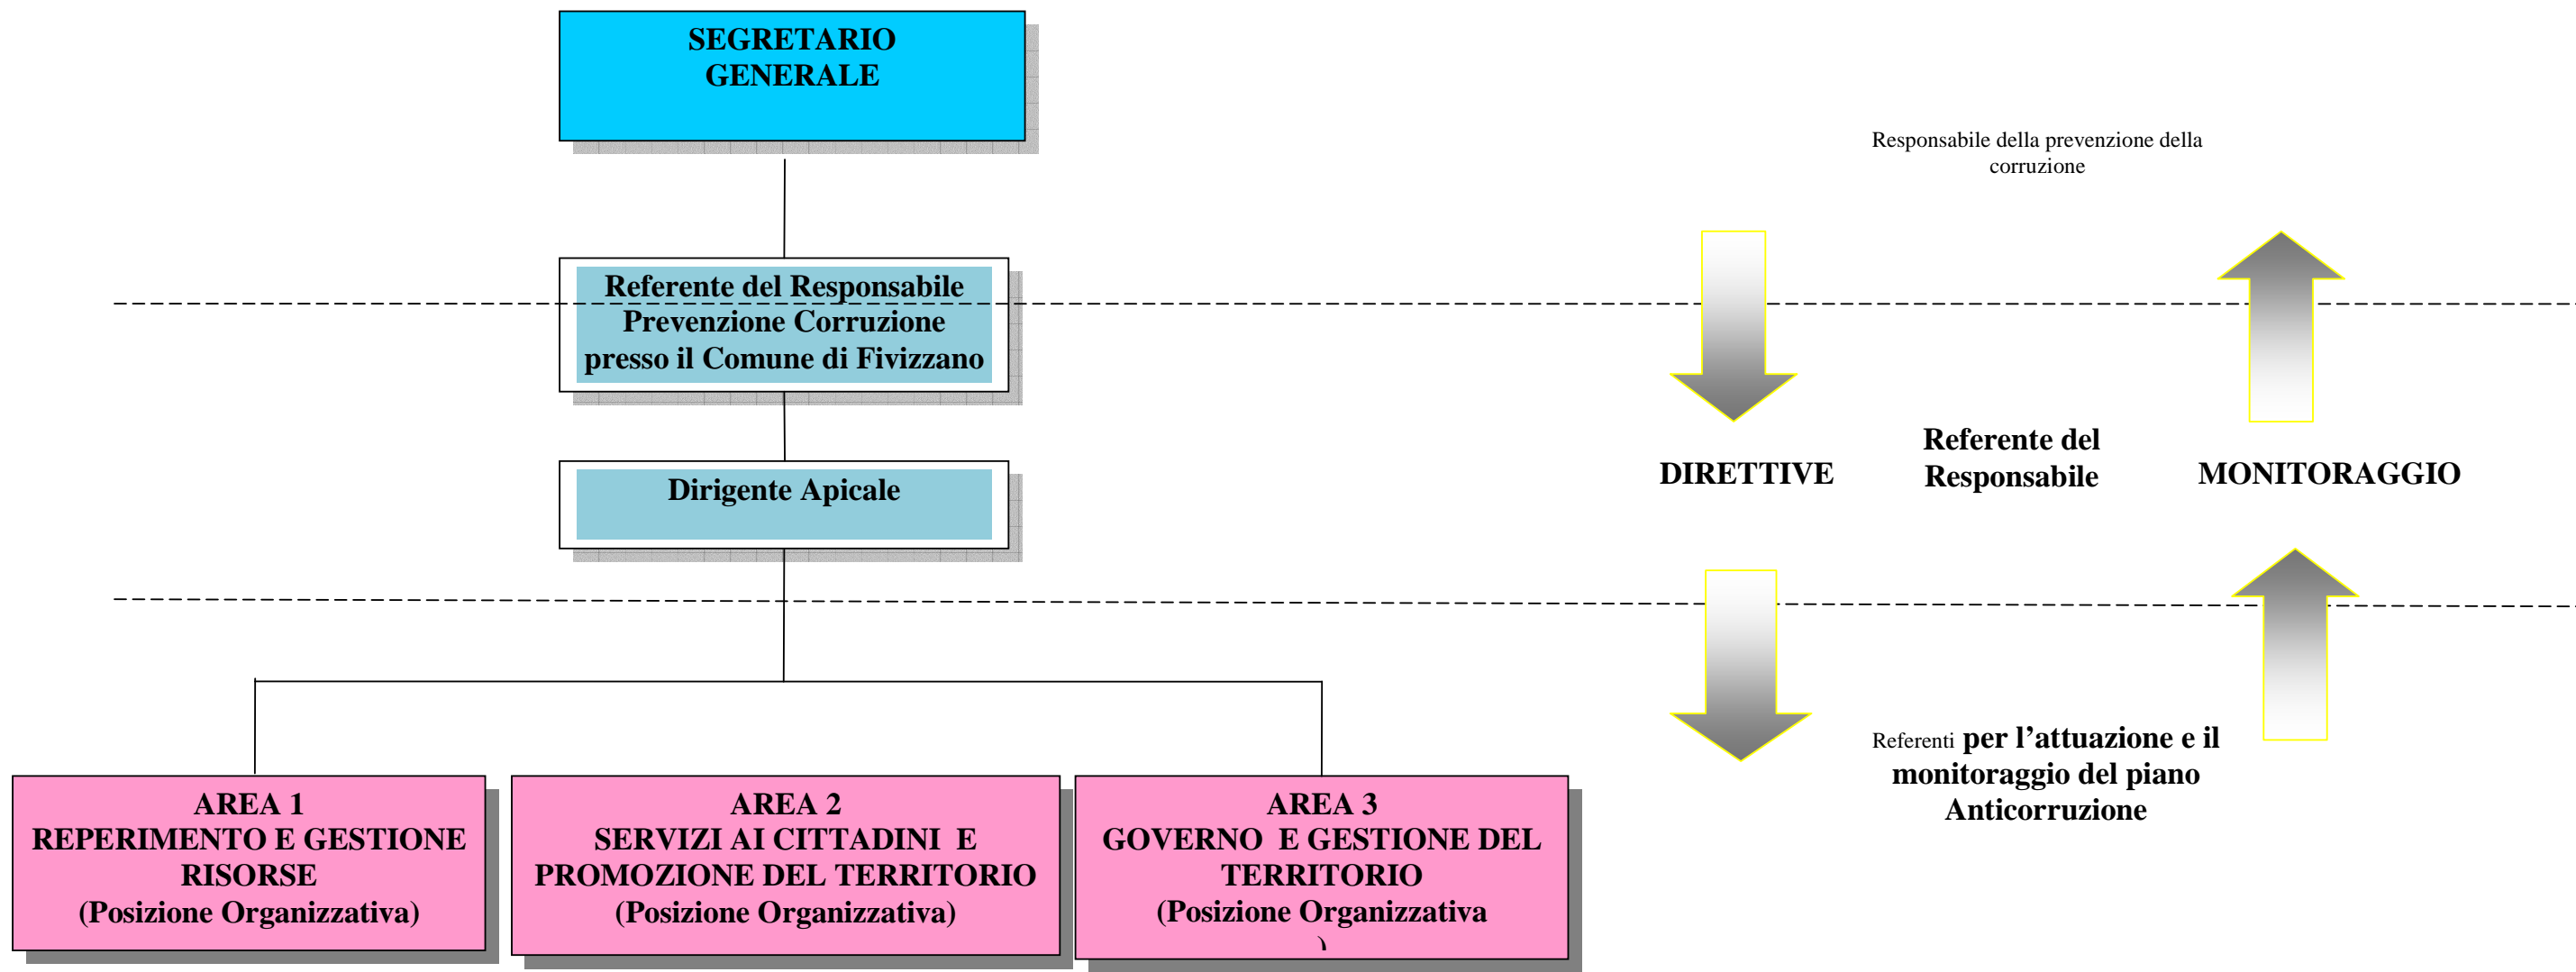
SEGRETARIO GENERALE

Responsabile della prevenzione della corruzione

Referente del Responsabile Prevenzione Corruzione presso il Comune di Fivizzano

Dirigente Apicale

DIRETTIVE

Referente del Responsabile

MONITORAGGIO

Referenti per l’attuazione e il monitoraggio del piano Anticorruzione

AREA 1
REPERIMENTO E GESTIONE RISORSE
(Posizione Organizzativa)

AREA 2
SERVIZI AI CITTADINI E PROMOZIONE DEL TERRITORIO
(Posizione Organizzativa)

AREA 3
GOVERNO E GESTIONE DEL TERRITORIO
(Posizione Organizzativa
)